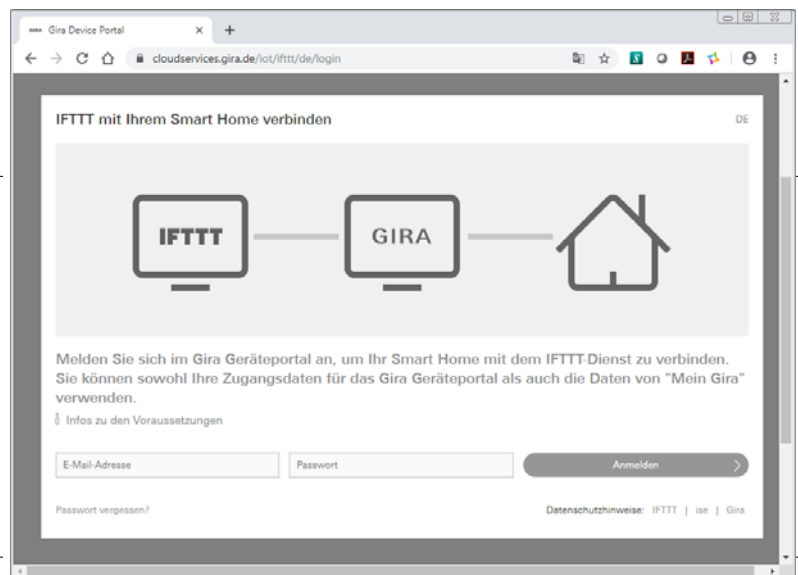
GIRA Gira Device Portal ×
+
cloudservices.gira.de/iot/ifttt/de/login

IFTTT mit Ihrem Smart Home verbinden

DE

IFTTT

GIRA

Melden Sie sich im Gira Geräteportal an, um Ihr Smart Home mit dem IFTTT-Dienst zu verbinden. Sie können sowohl Ihre Zugangsdaten für das Gira Geräteportal als auch die Daten von "Mein Gira" verwenden.

Infos zu den Voraussetzungen

E-Mail-Adresse

Passwort

Anmelden

Passwort vergessen?

Datenschutzhinweise: IFTTT | ise | Gira